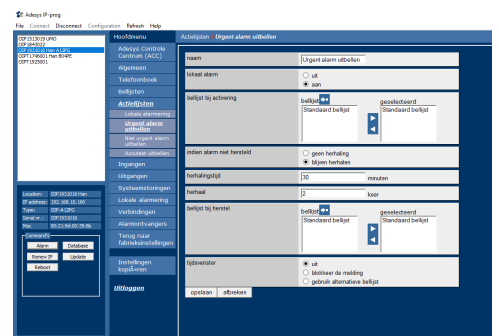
Adesys IP-prog

File Connect Disconnect Configuration Refresh Help

DIP1513019-UMO
DIP1840012
DIP2071026 Han A12PG
DIPT1746001 Han BO4PE
DIPT1925001

Location: DIP2010016 Han
IP address: 192.168.10.160
Type: DIP-A12PG
Serial nr.: DIP2010016
Mac: 00-21-9d-00-29-8b

Commands
Alarm
Database
Renew IP
Update
Reboot

Hoofdmenu
Adesys Controle Centrum (ACC)
Algemeen
Telefoonboek
Bellijsten
Actielijsten
Lokale alarmering
Urgent alarm uitbellen
Niet urgent alarm uitbellen
Accukast uitbellen
Ingangen
Uitgangen
Systeemstoringen
Lokale alarmering
Verbindingen
Alarmontvangers
Terug naar fabrieksinstellingen
Instellingen kopiëren
Uitloggen

Actielijsten Urgent alarm uitbellen

| | |
|---|---|
| naam | Urgent alarm uitbellen |
| lokaal alarm | uit / aan |
| bellijst bij activering | bellijst: Standaard bellijst; geselecteerd: Standaard bellijst |
| indien alarm niet hersteld | geen herhaling / blijven herhalen |
| herhalingstijd | 30 minuten |
| herhaal | 2 keer |
| bellijst bij herstel | bellijst: Standaard bellijst; geselecteerd |
| tijdsvenster | uit / blokkeer de melding / gebruik alternatieve bellijst |

opslaan afbreken